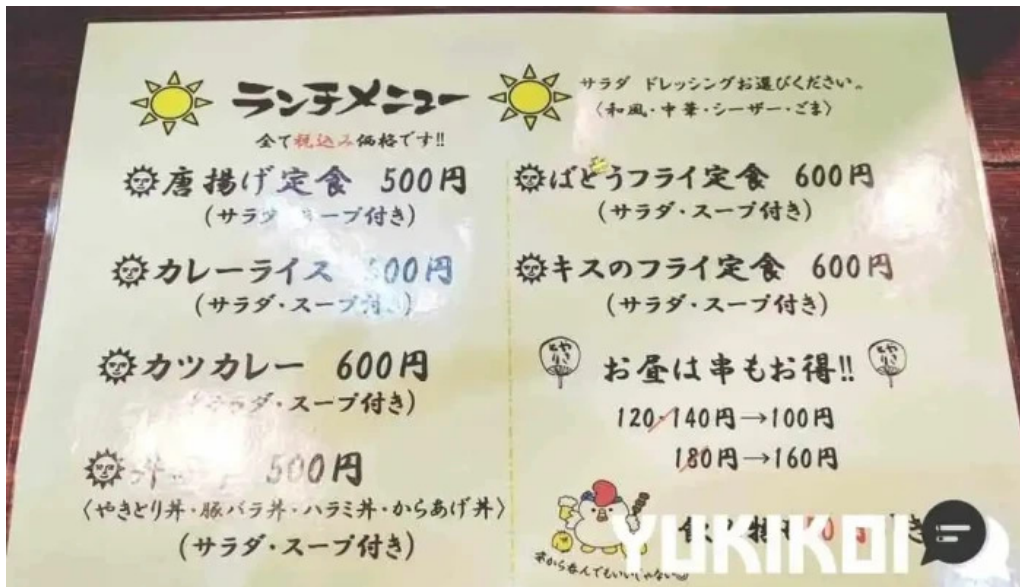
ランチメニュー
全て税込み価格です!!

唐揚げ定食 500円
(サラダ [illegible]ープ付き)

カレーライス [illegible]00円
(サラダ・スープ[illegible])

カツカレー 600円
([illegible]ラダ・スープ付き)

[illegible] 500円
〈やきとり丼・豚バラ丼・ハラミ丼・からあげ丼〉
(サラダ・スープ付き)

サラダ ドレッシングお選びください。
〈和風・中華・シーザー・ごま〉

ばとうフライ定食 600円
(サラダ・スープ付き)

キスのフライ定食 600円
(サラダ・スープ付き)

やさい
お昼は串もお得!!
やさい
120・140円→100円
180円→160円

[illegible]

昼から飲んでもいいじゃない

YUKIKOI